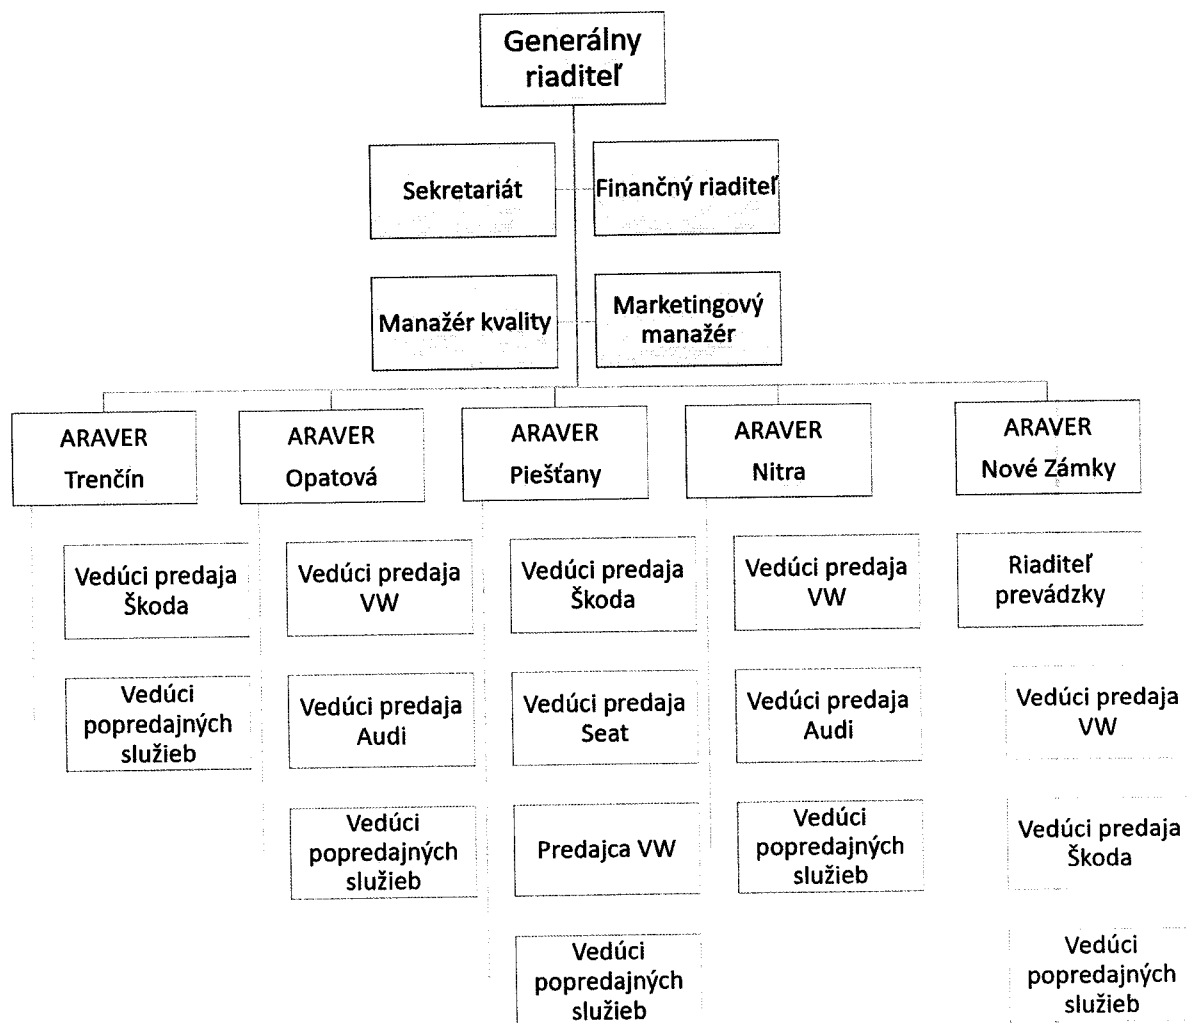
Generálny riaditeľ

Sekretariát

Finančný riaditeľ

Manažér kvality

Marketingový manažér

ARAVER Trenčín

Vedúci predaja Škoda

Vedúci popredajných služieb

ARAVER Opatová

Vedúci predaja VW

Vedúci predaja Audi

Vedúci popredajných služieb

ARAVER Piešťany

Vedúci predaja Škoda

Vedúci predaja Seat

Predajca VW

Vedúci popredajných služieb

ARAVER Nitra

Vedúci predaja VW

Vedúci predaja Audi

Vedúci popredajných služieb

ARAVER Nové Zámky

Riaditeľ prevádzky

Vedúci predaja VW

Vedúci predaja Škoda

Vedúci popredajných služieb